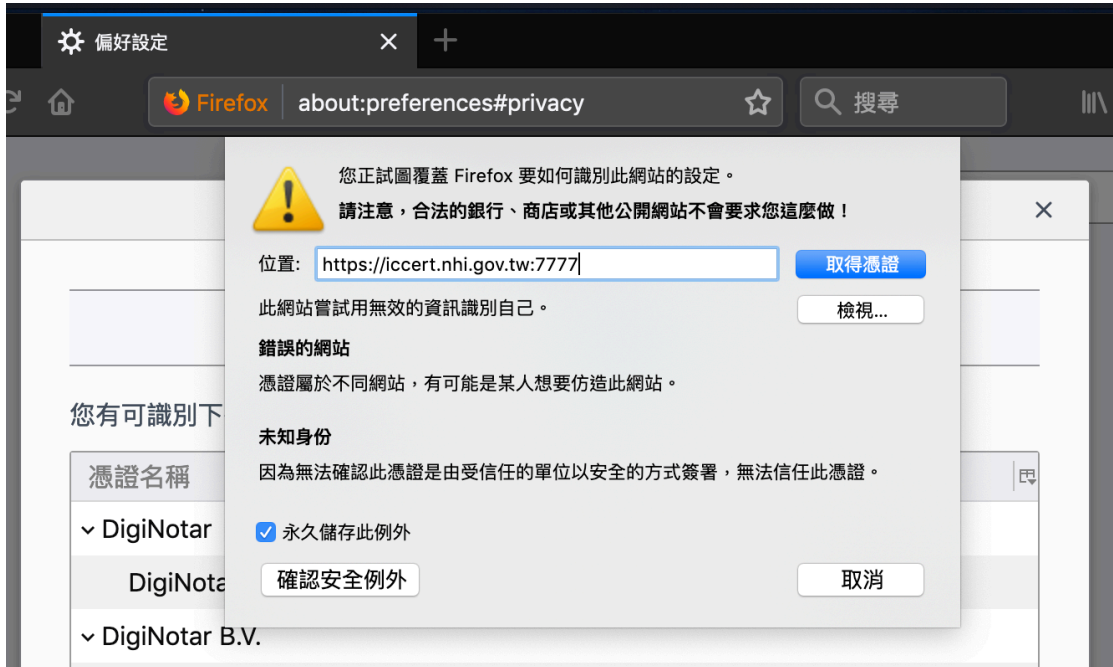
偏好設定

Firefox about:preferences#privacy

搜尋

您正試圖覆蓋 Firefox 要如何識別此網站的設定。

請注意，合法的銀行、商店或其他公開網站不會要求您這麼做！

位置: https://iccert.nhi.gov.tw:7777

取得憑證

此網站嘗試用無效的資訊識別自己。

檢視...

錯誤的網站

憑證屬於不同網站，有可能是某人想要仿造此網站。

未知身份

因為無法確認此憑證是由受信任的單位以安全的方式簽署，無法信任此憑證。

永久儲存此例外

確認安全例外

取消

您有可識別下

憑證名稱

DigiNotar

DigiNota

DigiNotar B.V.